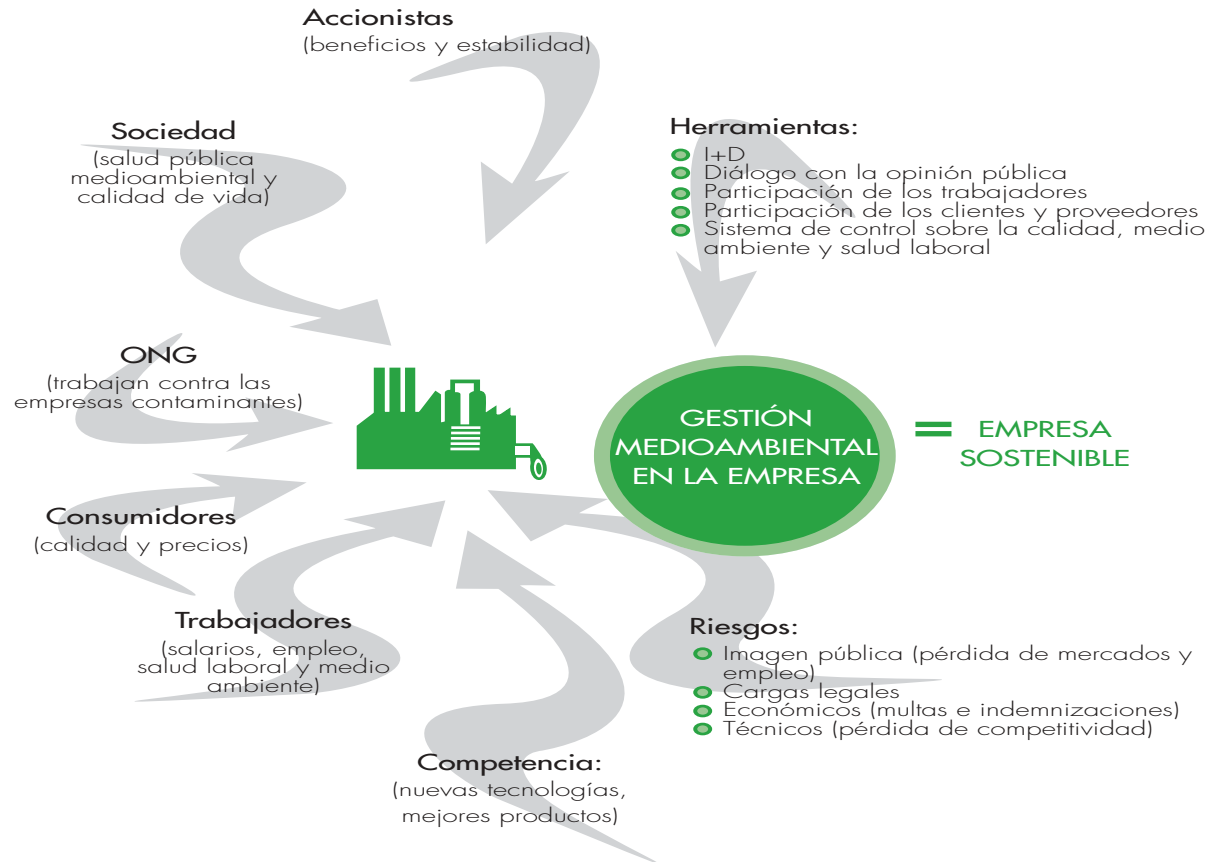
Accionistas
(beneficios y estabilidad)

Sociedad
(salud pública medioambiental y calidad de vida)

Herramientas:
I+D
Diálogo con la opinión pública
Participación de los trabajadores
Participación de los clientes y proveedores
Sistema de control sobre la calidad, medio ambiente y salud laboral

ONG
(trabajan contra las empresas contaminantes)

GESTIÓN MEDIOAMBIENTAL EN LA EMPRESA

=

EMPRESA SOSTENIBLE

Consumidores
(calidad y precios)

Trabajadores
(salarios, empleo, salud laboral y medio ambiente)

Riesgos:
Imagen pública (pérdida de mercados y empleo)
Cargas legales
Económicos (multas e indemnizaciones)
Técnicos (pérdida de competitividad)

Competencia:
(nuevas tecnologías, mejores productos)